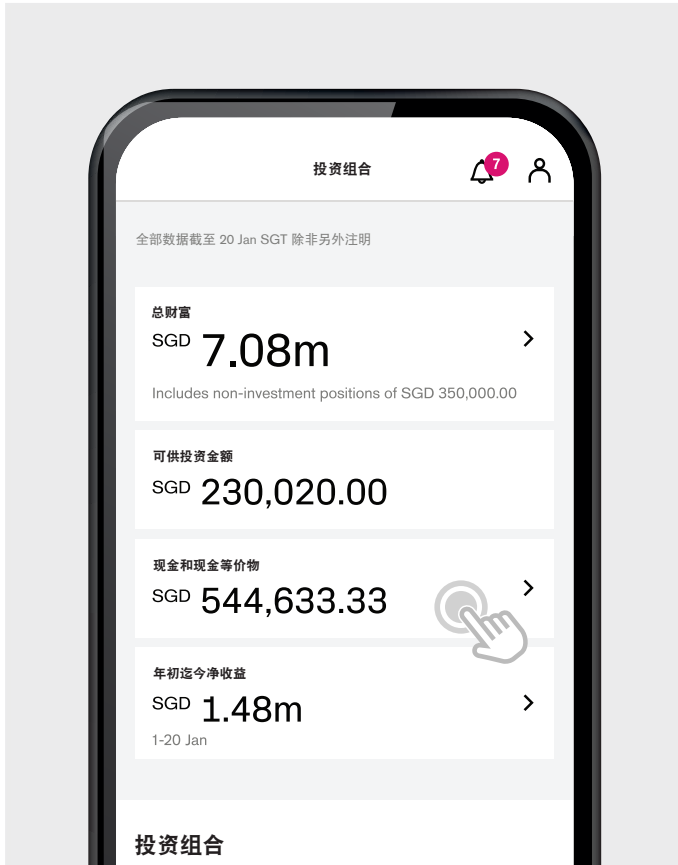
投资组合

7

全部数据截至 20 Jan SGT 除非另外注明

总财富
SGD 7.08m
Includes non-investment positions of SGD 350,000.00

可供投资金额
SGD 230,020.00

现金和现金等价物
SGD 544,633.33

年初迄今净收益
SGD 1.48m
1-20 Jan

投资组合